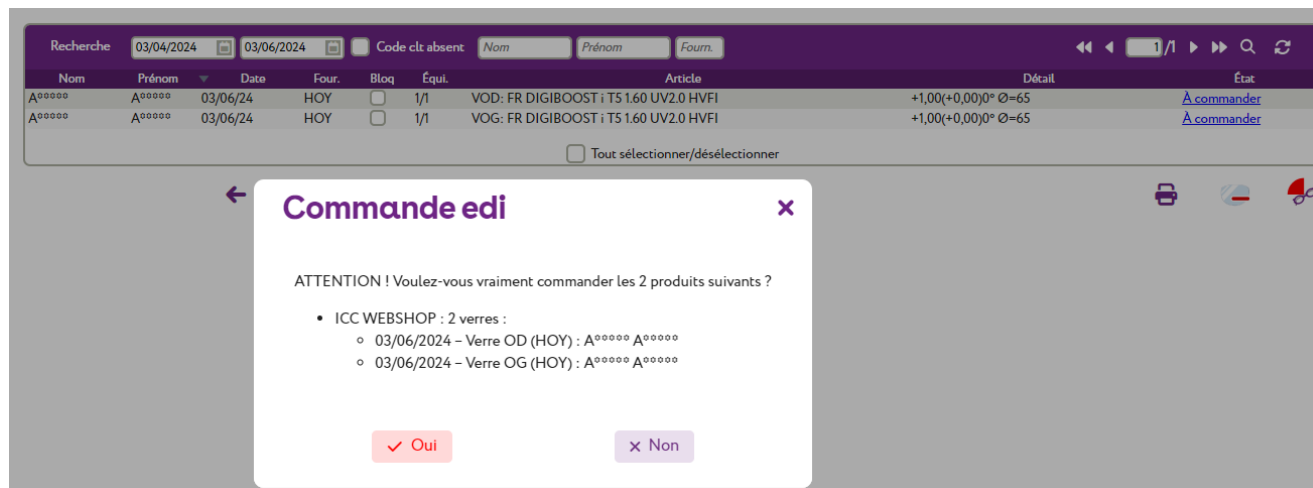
Recherche 03/04/2024 03/06/2024 Code clt absent Nom Prénom Fourn. 1/1

| Nom | Prénom | Date | Four. | Bloq | Équi. | Article | Détail | État |
|---|---|---|---|---|---|---|---|---|
| A°°°°° | A°°°°° | 03/06/24 | HOY | | 1/1 | VOD: FR DIGIBOOST i T5 1.60 UV2.0 HVFI | +1,00(+0,00)0° Ø=65 | À commander |
| A°°°°° | A°°°°° | 03/06/24 | HOY | | 1/1 | VOG: FR DIGIBOOST i T5 1.60 UV2.0 HVFI | +1,00(+0,00)0° Ø=65 | À commander |

Tout sélectionner/désélectionner

Commande edi

ATTENTION ! Voulez-vous vraiment commander les 2 produits suivants ?

• ICC WEBSHOP : 2 verres :
  ◦ 03/06/2024 – Verre OD (HOY) : A°°°°° A°°°°°
  ◦ 03/06/2024 – Verre OG (HOY) : A°°°°° A°°°°°

Oui Non